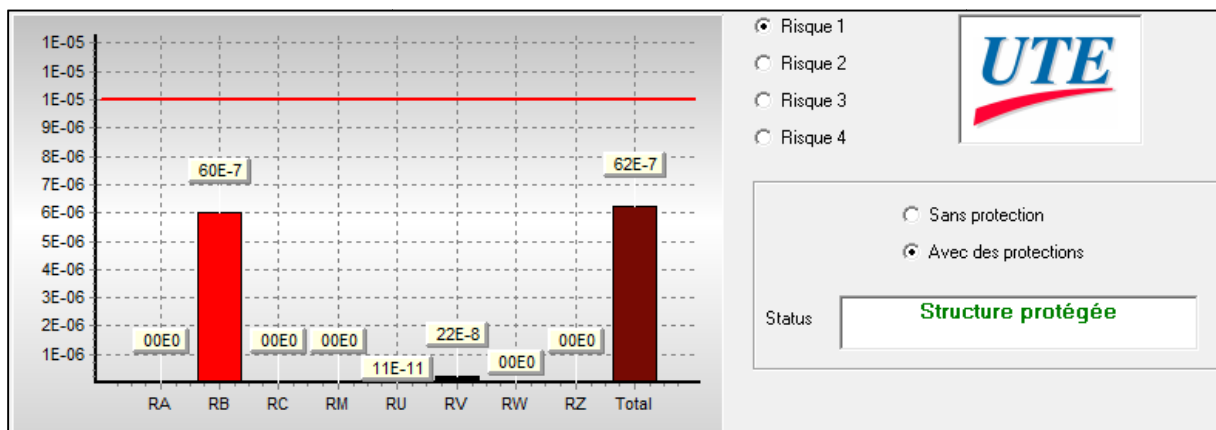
1E-05
1E-05
1E-05
9E-06
8E-06
7E-06
6E-06
5E-06
4E-06
3E-06
2E-06
1E-06

60E-7
62E-7
00E0
00E0
00E0
11E-11
22E-8
00E0
00E0

RA RB RC RM RU RV RW RZ Total

Risque 1
Risque 2
Risque 3
Risque 4

UTE

Sans protection
Avec des protections

Status
Structure protégée